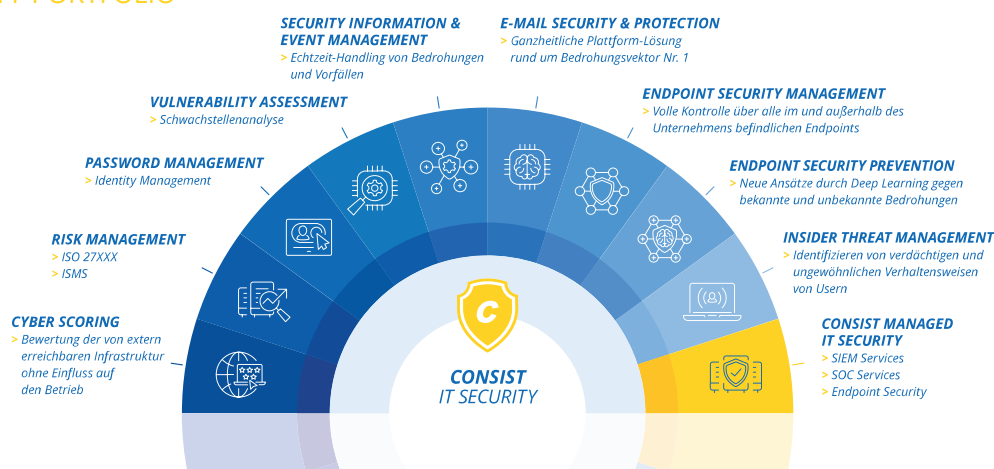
SECURITY INFORMATION & EVENT MANAGEMENT
> Echtzeit-Handling von Bedrohungen und Vorfällen

E-MAIL SECURITY & PROTECTION
> Ganzheitliche Plattform-Lösung rund um Bedrohungsvektor Nr. 1

VULNERABILITY ASSESSMENT
> Schwachstellenanalyse

ENDPOINT SECURITY MANAGEMENT
> Volle Kontrolle über alle im und außerhalb des Unternehmens befindlichen Endpoints

PASSWORD MANAGEMENT
> Identity Management

ENDPOINT SECURITY PREVENTION
> Neue Ansätze durch Deep Learning gegen bekannte und unbekannte Bedrohungen

RISK MANAGEMENT
> ISO 27XXX
> ISMS

INSIDER THREAT MANAGEMENT
> Identifizieren von verdächtigen und ungewöhnlichen Verhaltensweisen von Usern

CYBER SCORING
> Bewertung der von extern erreichbaren Infrastruktur ohne Einfluss auf den Betrieb

CONSIST MANAGED IT SECURITY
> SIEM Services
> SOC Services
> Endpoint Security

C

CONSIST
IT SECURITY